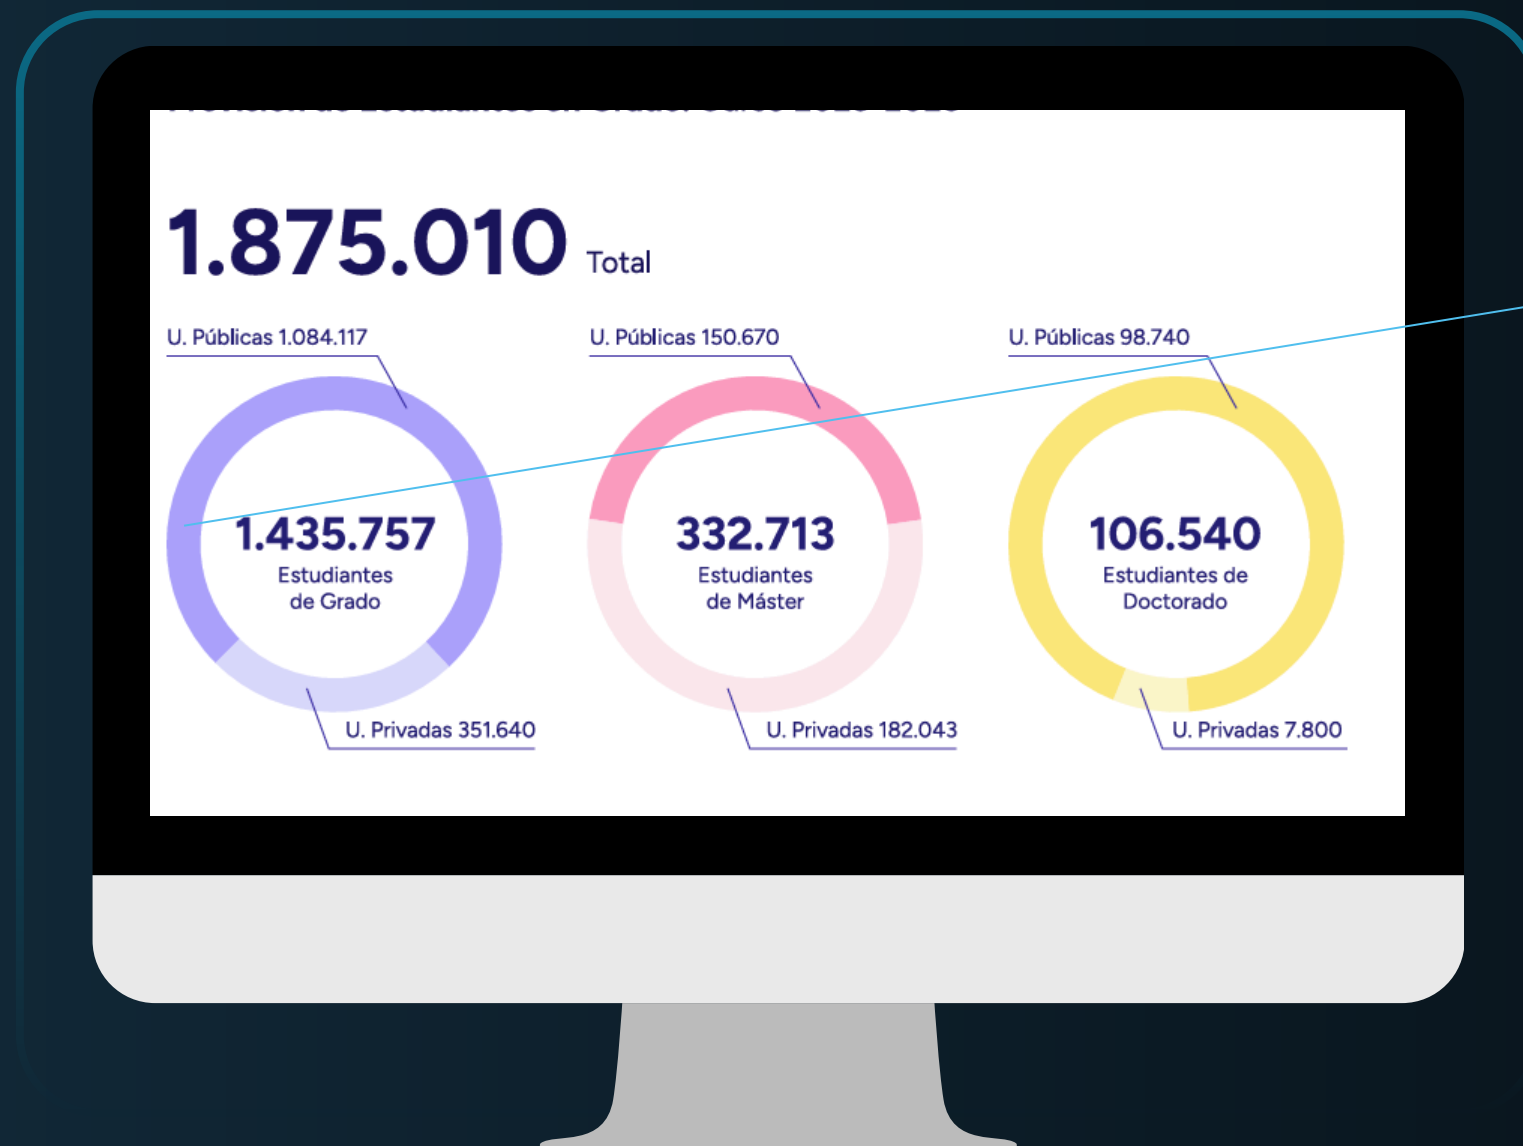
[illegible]

1.875.010 Total

U. Públicas 1.084.117

1.435.757
Estudiantes de Grado

U. Privadas 351.640

U. Públicas 150.670

332.713
Estudiantes de Máster

U. Privadas 182.043

U. Públicas 98.740

106.540
Estudiantes de Doctorado

U. Privadas 7.800